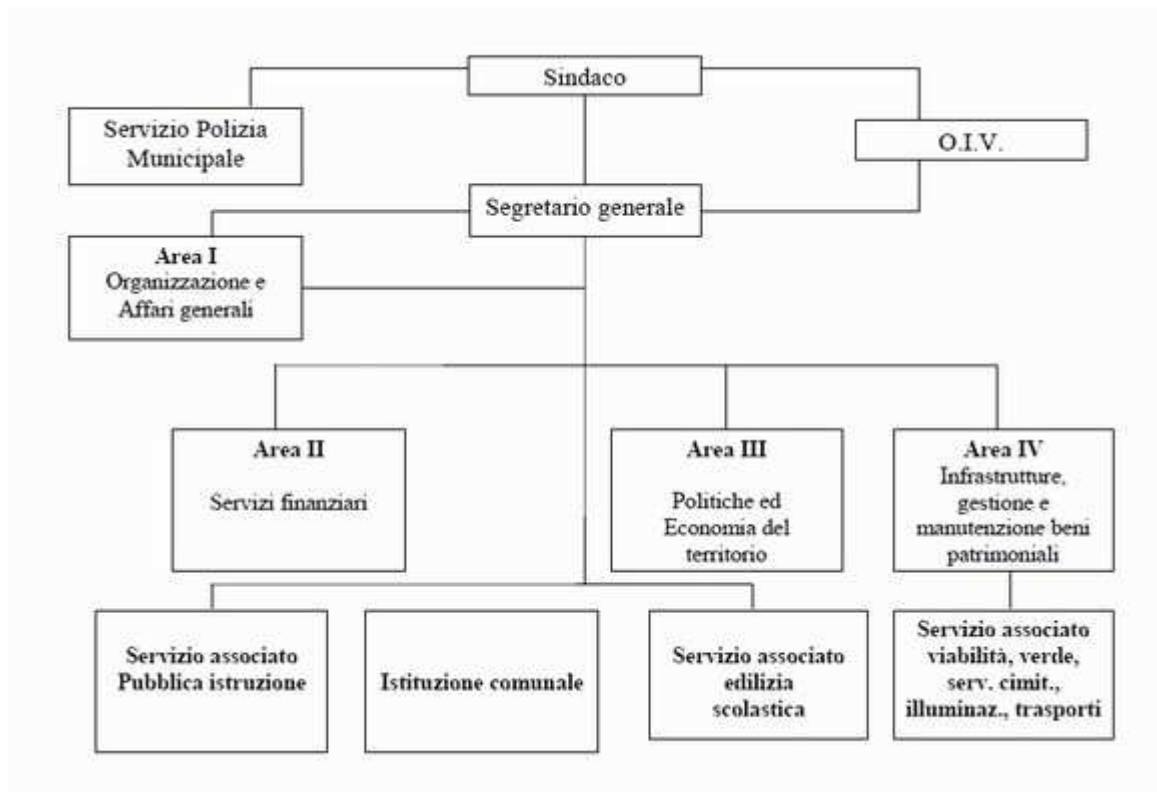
Sindaco

Servizio Polizia Municipale

O.I.V.

Segretario generale

**Area I**
Organizzazione e Affari generali

**Area II**

Servizi finanziari

**Area III**

Politiche ed Economia del territorio

**Area IV**
Infrastrutture, gestione e manutenzione beni patrimoniali

**Servizio associato Pubblica istruzione**

**Istituzione comunale**

**Servizio associato edilizia scolastica**

**Servizio associato viabilità, verde, serv. cimit., illuminaz., trasporti**